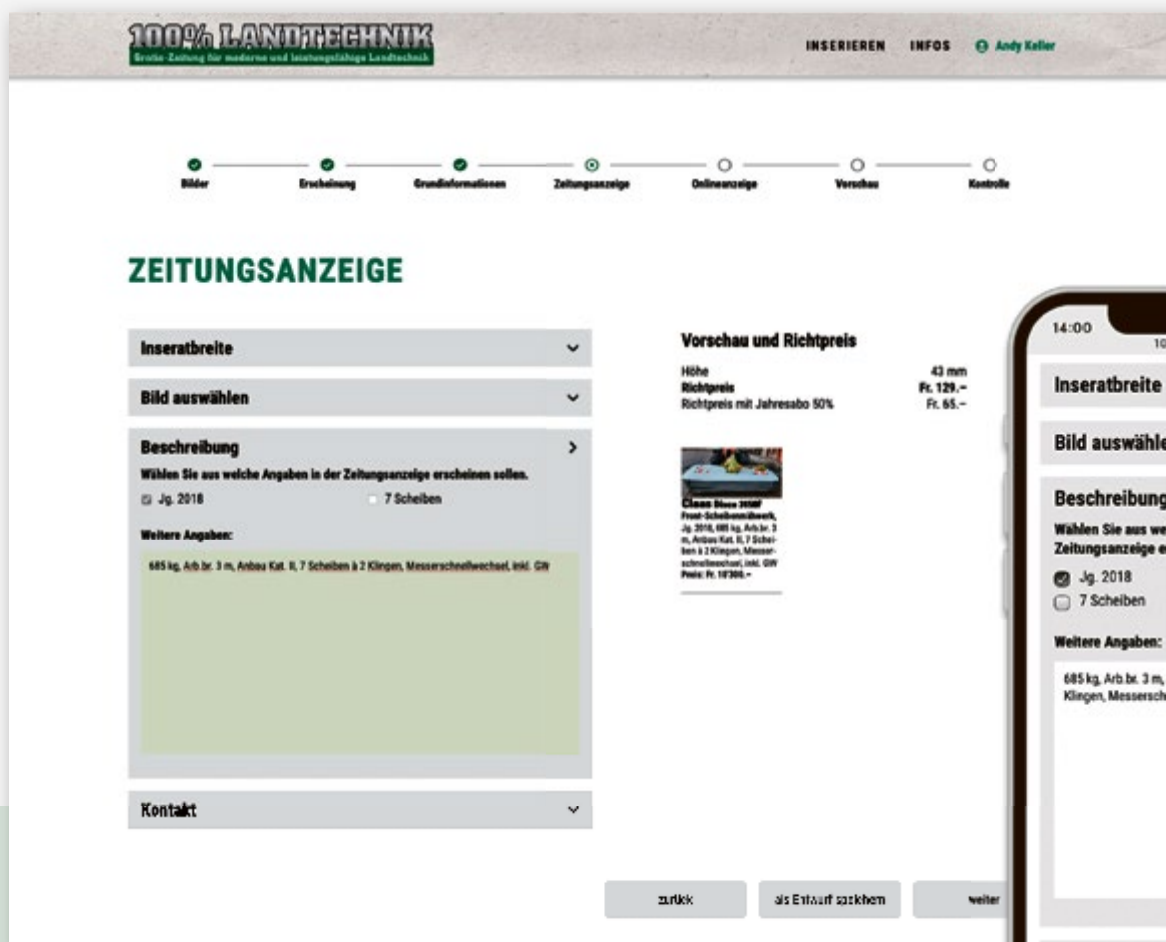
100% LANDTECHNIK
Gratis-Zeitung für moderne und leistungsfähige Landtechnik

INSERIEREN INFOS Andy Keller

Bilder Erscheinung Grundinformationen Zeitungsanzeige Onlineanzeige Vorschau Kontrolle

ZEITUNGSANZEIGE

Inseratbreite

Bild auswählen

Beschreibung

Wählen Sie aus welche Angaben in der Zeitungsanzeige erscheinen sollen.

Jg. 2018

7 Scheiben

Weitere Angaben:

685 kg, Arb.br. 3 m, Anbau Kat. II, 7 Scheiben à 2 Klingen, Messerschnellwechsel, inkl. GW

Kontakt

Vorschau und Richtpreis

Höhe 43 mm
Richtpreis Fr. 129.–
Richtpreis mit Jahresabo 50% Fr. 65.–

Claas Disco 3100F Front-Scheibenmähwerk, Jg. 2018, 685 kg, Arb.br. 3 m, Anbau Kat. II, 7 Scheiben à 2 Klingen, Messerschnellwechsel, inkl. GW Preis: Fr. 10'300.–

zurück als Entwurf speichern weiter

14:00

Inseratbreite

Bild auswähle

Beschreibung

Wählen Sie aus we Zeitungsanzeige e

Jg. 2018

7 Scheiben

Weitere Angaben:

685 kg, Arb.br. 3 m, Klingen, Messersch